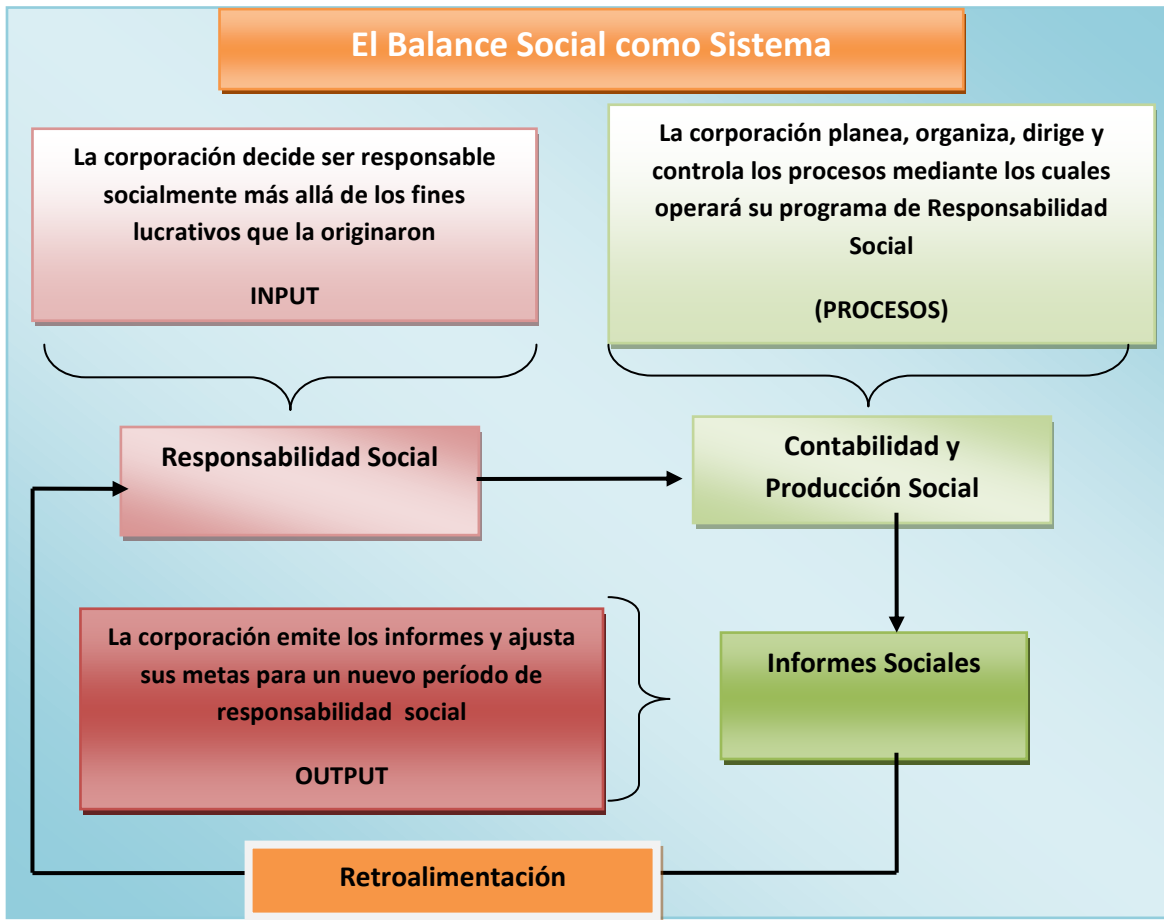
El Balance Social como Sistema

La corporación decide ser responsable socialmente más allá de los fines lucrativos que la originaron

INPUT

La corporación planea, organiza, dirige y controla los procesos mediante los cuales operará su programa de Responsabilidad Social

(PROCESOS)

Responsabilidad Social

Contabilidad y Producción Social

La corporación emite los informes y ajusta sus metas para un nuevo período de responsabilidad social

OUTPUT

Informes Sociales

Retroalimentación